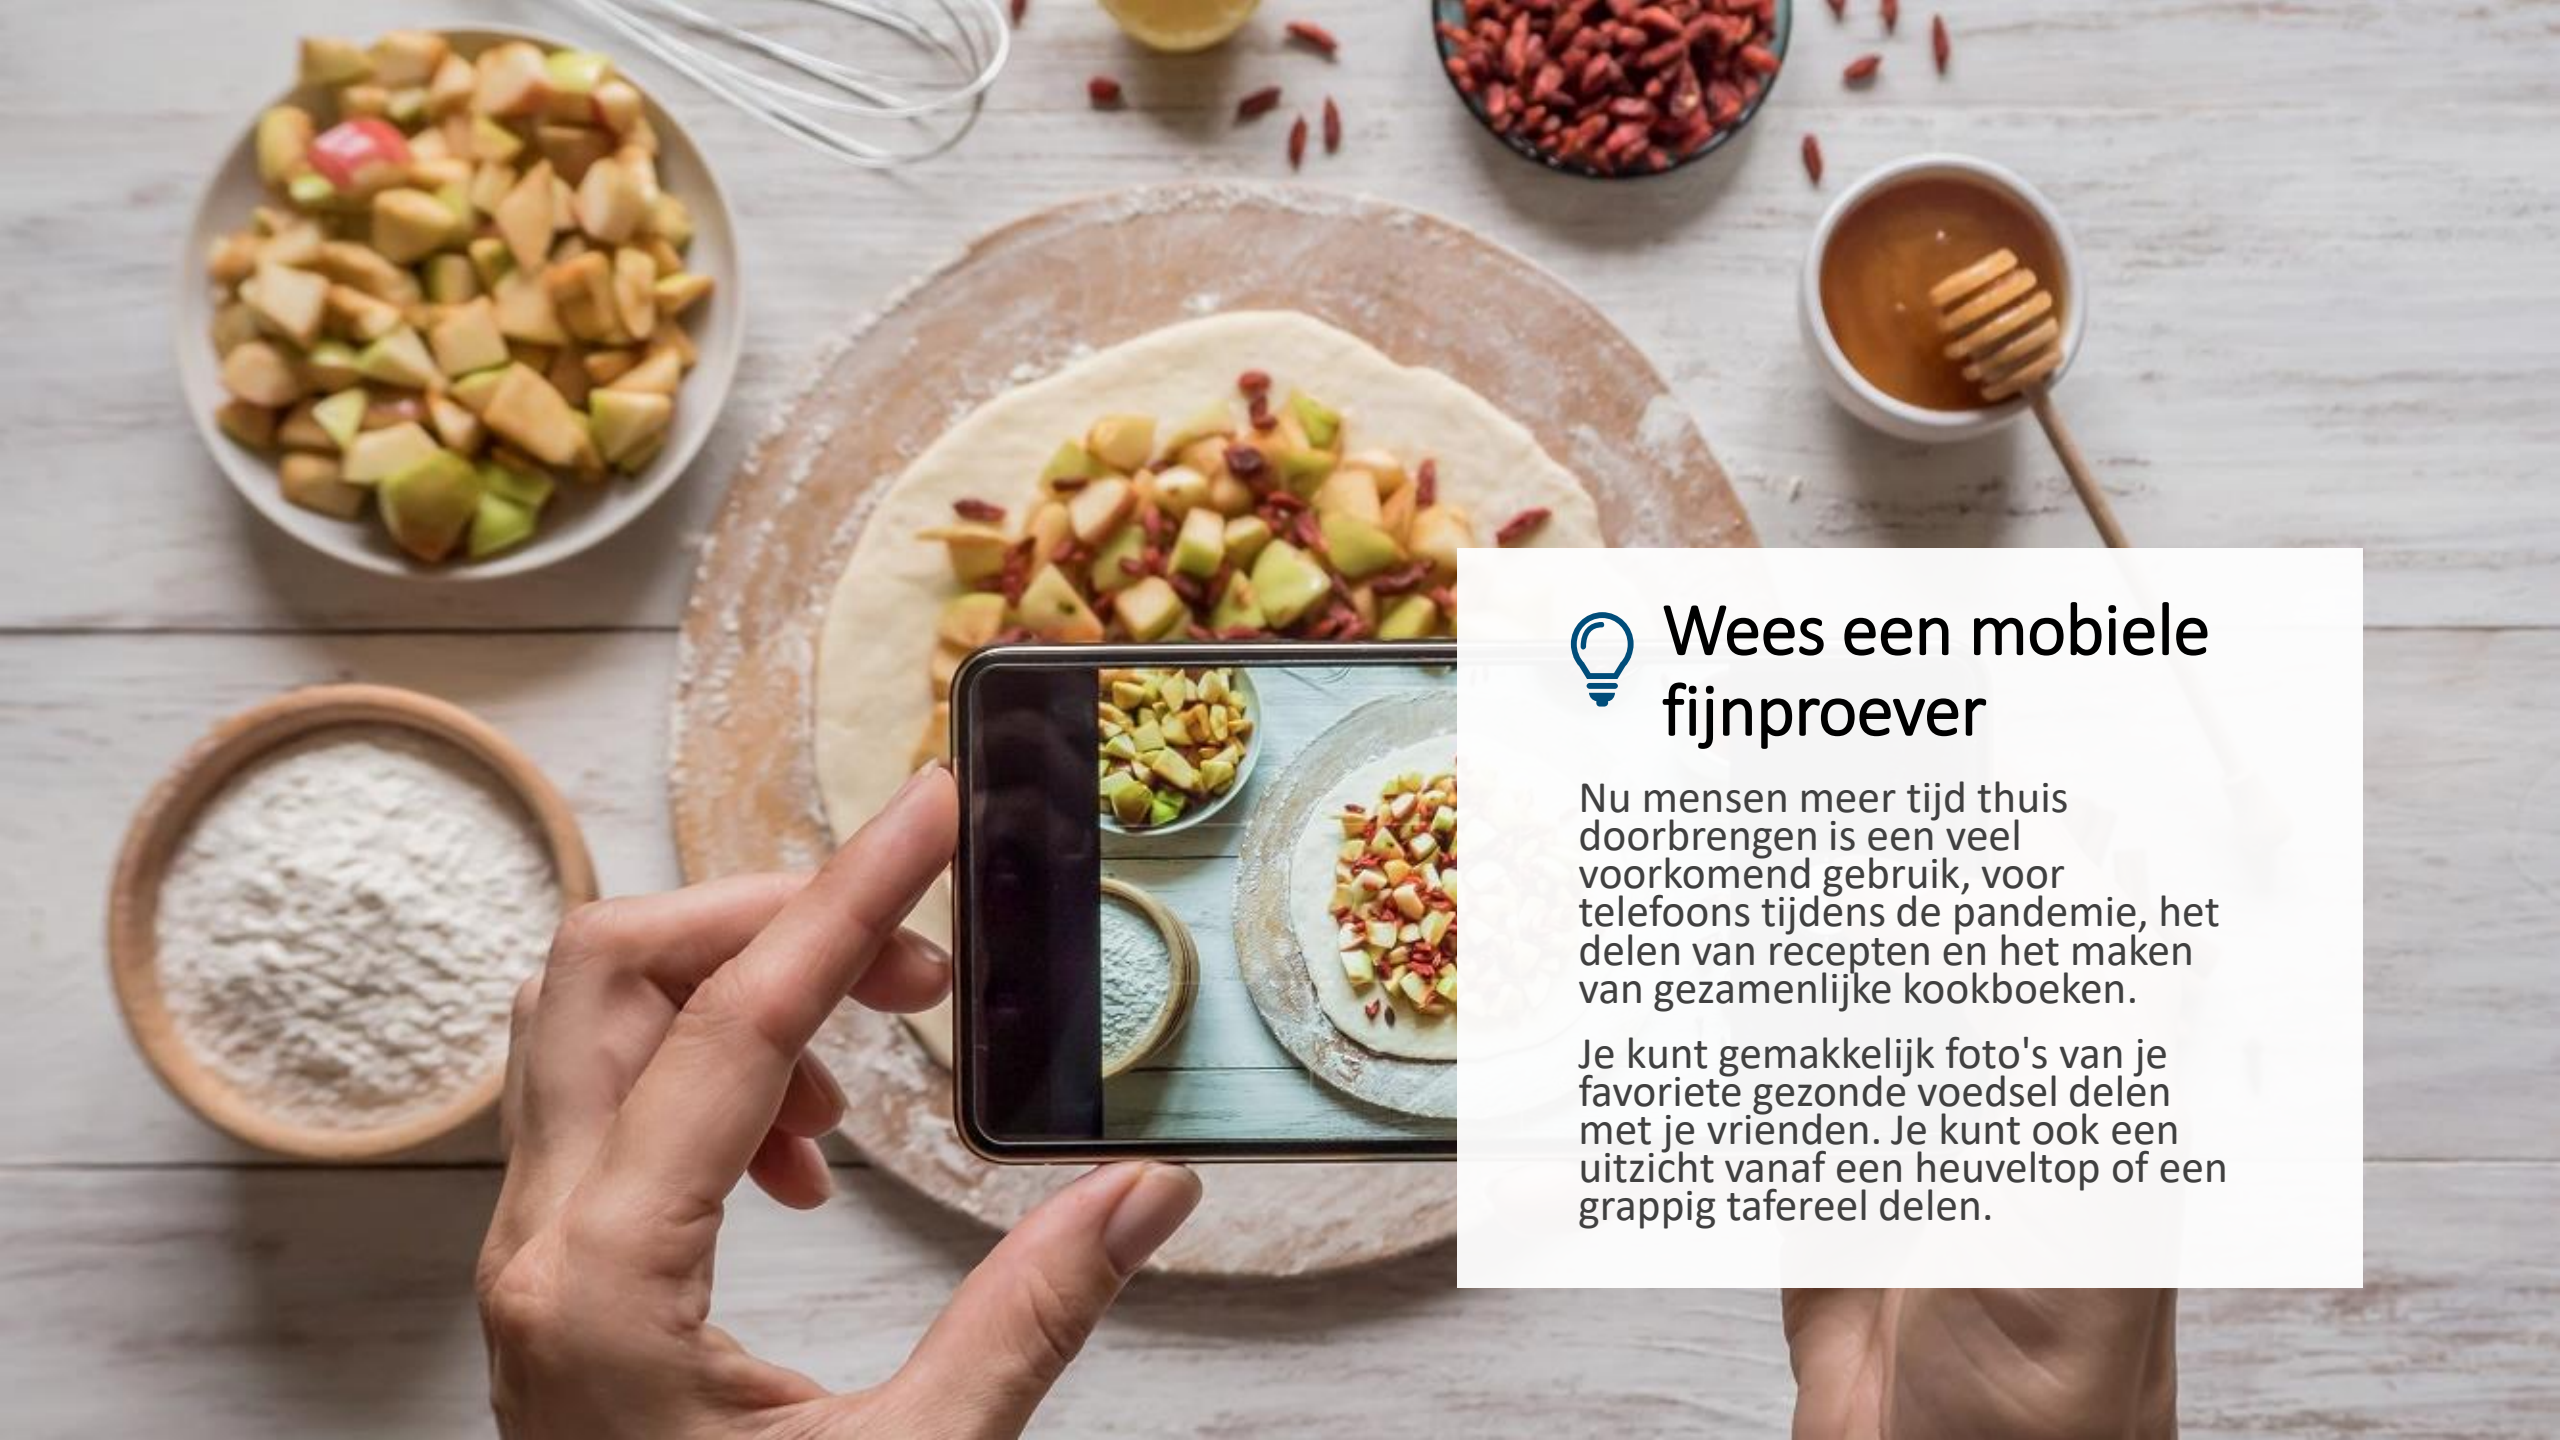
Wees een mobiele fijnproever

Nu mensen meer tijd thuis doorbrengen is een veel voorkomend gebruik, voor telefoons tijdens de pandemie, het delen van recepten en het maken van gezamenlijke kookboeken.

Je kunt gemakkelijk foto's van je favoriete gezonde voedsel delen met je vrienden. Je kunt ook een uitzicht vanaf een heuveltop of een grappig tafereel delen.